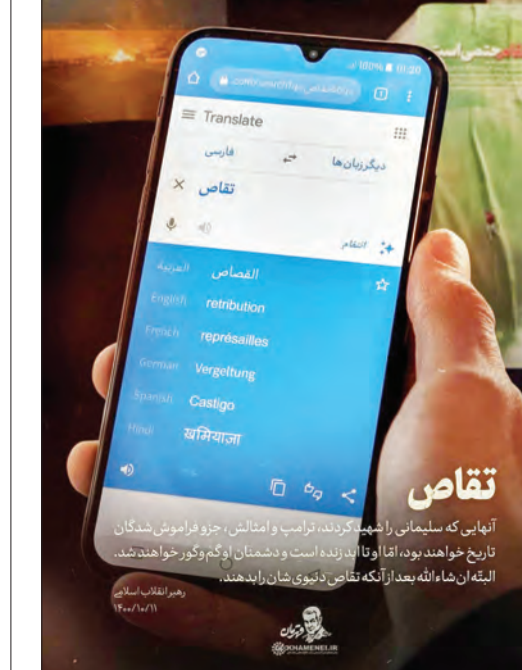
Translate

فارسی
دیگرزبان‌ها

تقاص

انتقام

العربیة القصاص
English retribution
French représailles
German Vergeltung
Spanish Castigo
Hindi खमियाजा

تقاص
آنهایی که سلیمانی را شهید کردند، ترامپ و امثالش، جزو فراموش شدگان تاریخ خواهند بود، امّا او تا ابد زنده است و دشمنان او گم‌وگور خواهند شد. البتّه ان‌شاءالله بعد از آنکه تقاص دنیوی‌شان را بدهند.

رهبر انقلاب اسلامی
۱۴۰۰/۱۰/۱۱

KHAMENEI.IR